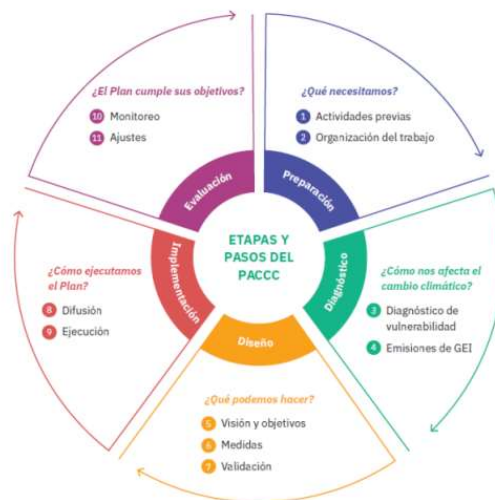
ETAPAS Y PASOS DEL PACCC

Preparación
¿Qué necesitamos?
1 Actividades previas
2 Organización del trabajo

Diagnóstico
¿Cómo nos afecta el cambio climático?
3 Diagnóstico de vulnerabilidad
4 Emisiones de GEI

Diseño
¿Qué podemos hacer?
5 Visión y objetivos
6 Medidas
7 Validación

Implementación
¿Cómo ejecutamos el Plan?
8 Difusión
9 Ejecución

Evaluación
¿El Plan cumple sus objetivos?
10 Monitoreo
11 Ajustes